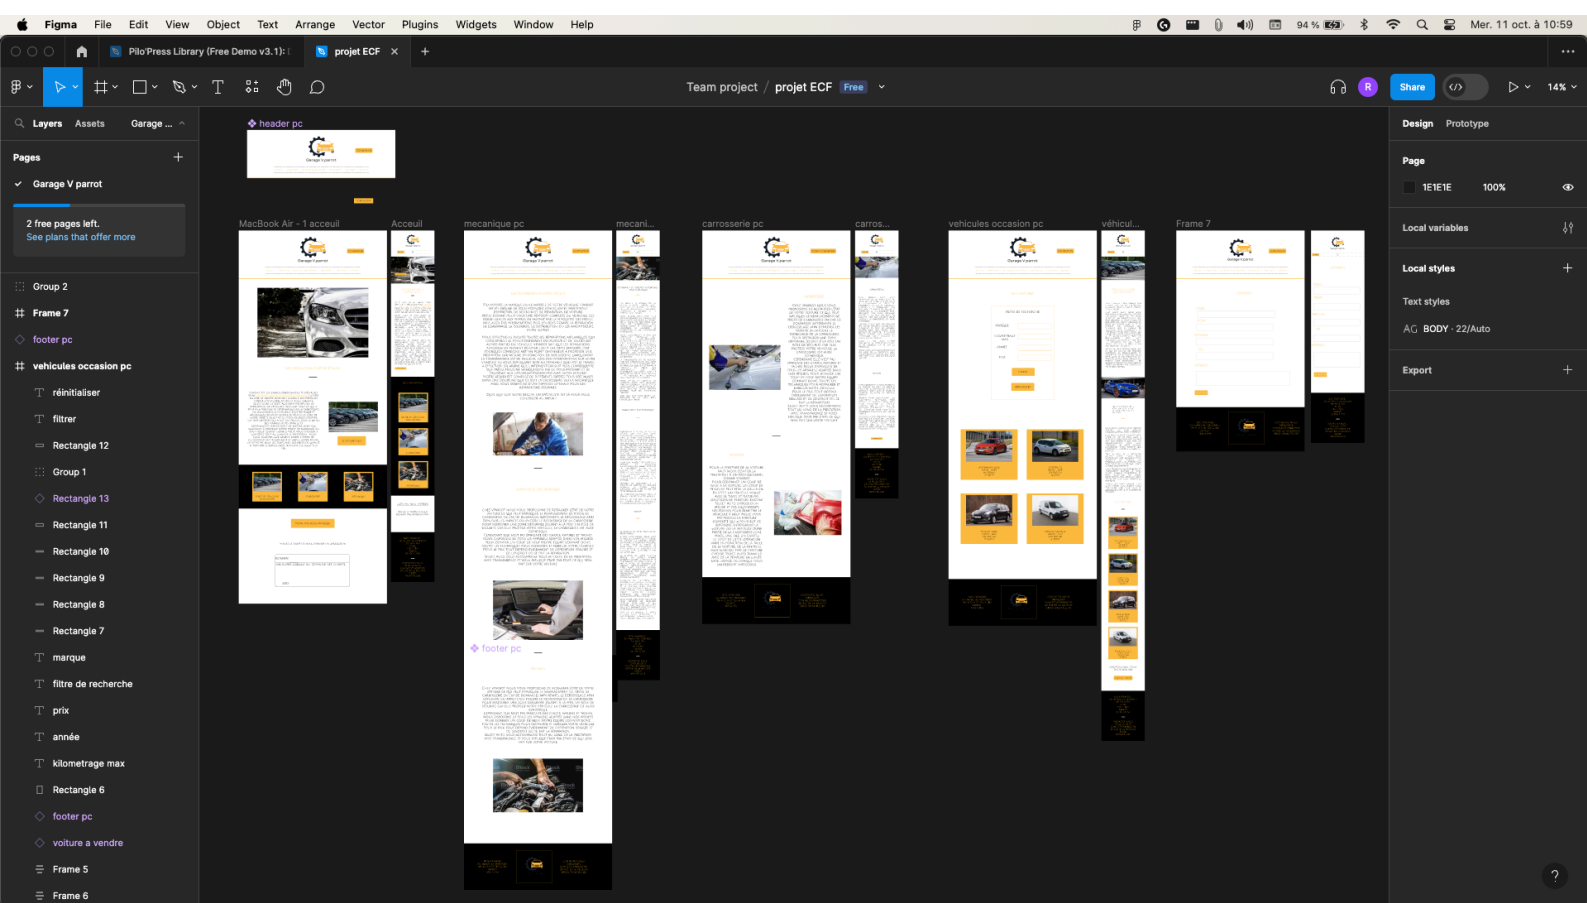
Figma File Edit View Object Text Arrange Vector Plugins Widgets Window Help

94 % Mer. 11 oct. à 10:59

Pilo'Press Library (Free Demo v3.1): projet ECF ×  +

Team project / projet ECF Free

R Share 14%

Layers Assets Garage ...

Pages +

✓ Garage V parrot

2 free pages left.
See plans that offer more

Group 2
Frame 7
footer pc
vehicules occasion pc
réinitialiser
filtrer
Rectangle 12
Group 1
Rectangle 13
Rectangle 11
Rectangle 10
Rectangle 9
Rectangle 8
Rectangle 7
marque
filtre de recherche
prix
année
kilometrage max
Rectangle 6
footer pc
voiture a vendre
Frame 5
Frame 6

header pc

MacBook Air - 1 acceuil
Acceuil
mecanique pc
mecani...
carrosserie pc
carros...
vehicules occasion pc
véhicul...
Frame 7

footer pc

Design Prototype

Page
1E1E1E 100%

Local variables

Local styles +

Text styles
AG BODY · 22/Auto

Export +

?